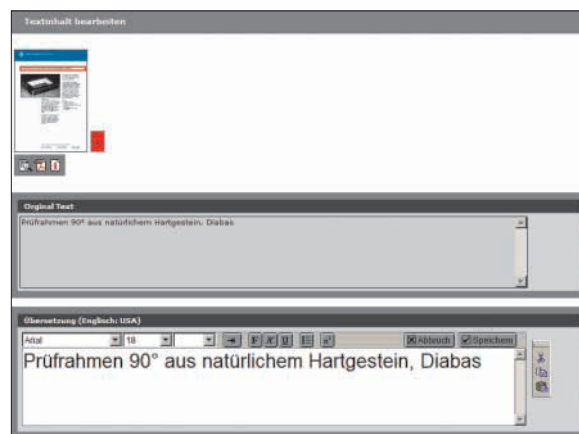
Textinhalt bearbeiten

Original Text

Prüfrahmen 90° aus natürlichem Hartgestein, Diabas

Übersetzung (Englisch: USA)

Arial

18

F K U

Abbruch

Speichern

Prüfrahmen 90° aus natürlichem Hartgestein, Diabas